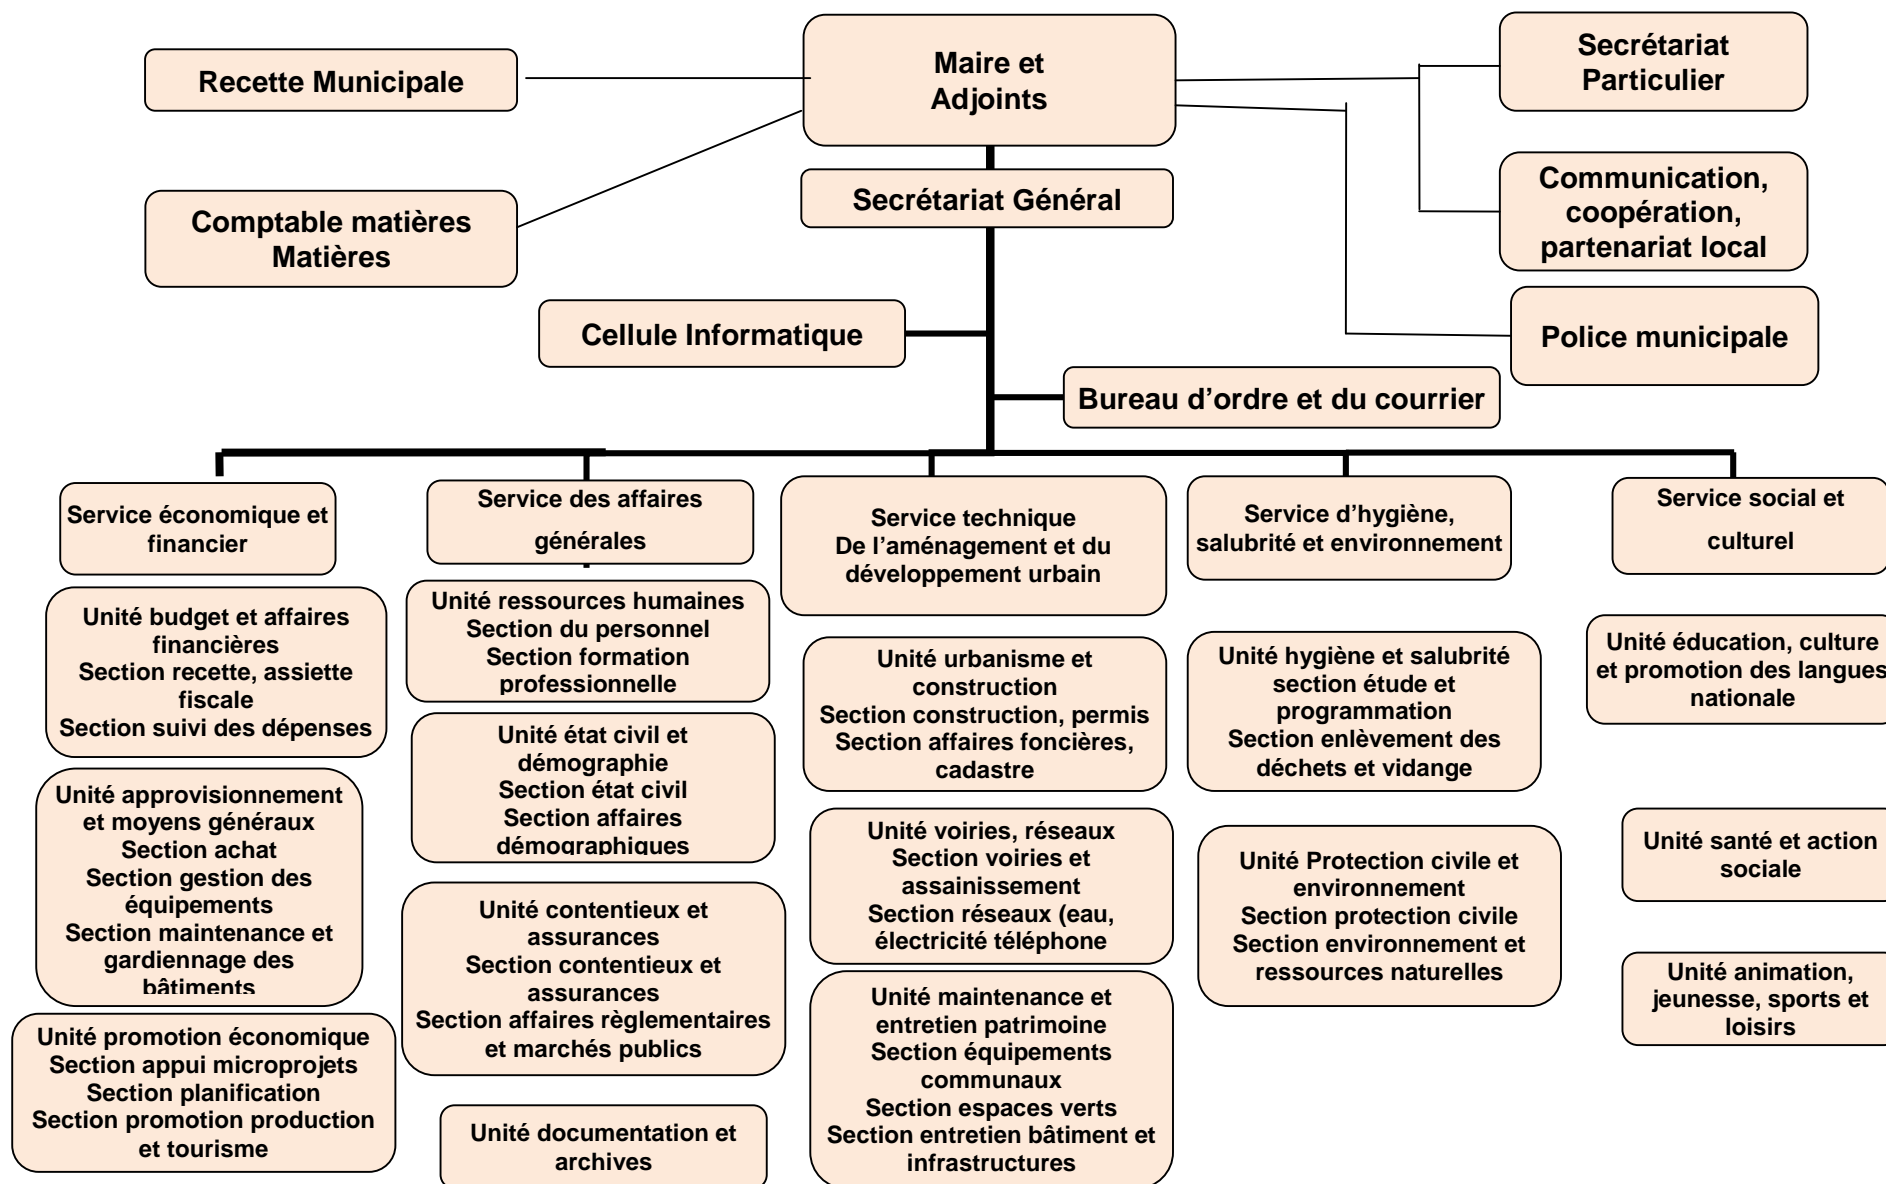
Maire et Adjoints

Recette Municipale

Comptable matières Matières

Secrétariat Particulier

Communication, coopération, partenariat local

Secrétariat Général

Cellule Informatique

Police municipale

Bureau d'ordre et du courrier

Service économique et financier

Unité budget et affaires financières
Section recette, assiette fiscale
Section suivi des dépenses

Unité approvisionnement et moyens généraux
Section achat
Section gestion des équipements
Section maintenance et gardiennage des bâtiments

Unité promotion économique
Section appui microprojets
Section planification
Section promotion production et tourisme

Service des affaires générales

Unité ressources humaines
Section du personnel
Section formation professionnelle

Unité état civil et démographie
Section état civil
Section affaires démographiques

Unité contentieux et assurances
Section contentieux et assurances
Section affaires règlementaires et marchés publics

Unité documentation et archives

Service technique
De l'aménagement et du développement urbain

Unité urbanisme et construction
Section construction, permis
Section affaires foncières, cadastre

Unité voiries, réseaux
Section voiries et assainissement
Section réseaux (eau, électricité téléphone

Unité maintenance et entretien patrimoine
Section équipements communaux
Section espaces verts
Section entretien bâtiment et infrastructures

Service d'hygiène, salubrité et environnement

Unité hygiène et salubrité
section étude et programmation
Section enlèvement des déchets et vidange

Unité Protection civile et environnement
Section protection civile
Section environnement et ressources naturelles

Service social et culturel

Unité éducation, culture et promotion des langues nationale

Unité santé et action sociale

Unité animation, jeunesse, sports et loisirs